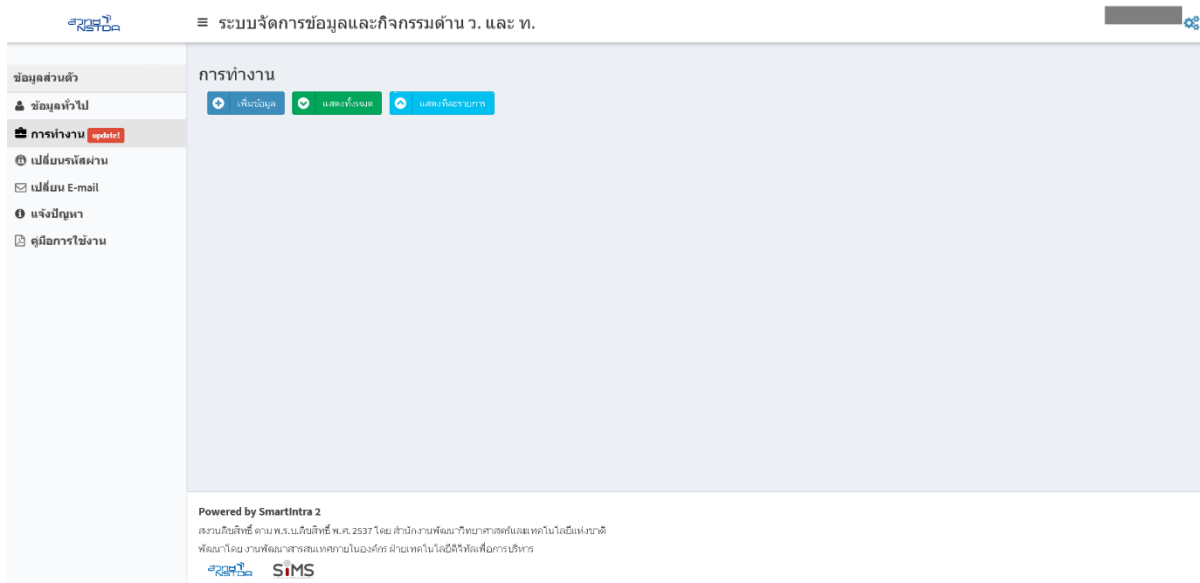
สวทช NSTDA

≡ ระบบจัดการข้อมูลและกิจกรรมด้าน ว. และ ท.

ข้อมูลส่วนตัว
ข้อมูลทั่วไป
การทำงาน update!
เปลี่ยนรหัสผ่าน
เปลี่ยน E-mail
แจ้งปัญหา
คู่มือการใช้งาน

การทำงาน
เพิ่มข้อมูล
แสดงทั้งหมด
แสดงทีละรายการ

Powered by SmartIntra 2
สงวนลิขสิทธิ์ ตาม พ.ร.บ.ลิขสิทธิ์ พ.ศ. 2537 โดย สำนักงานพัฒนาวิทยาศาสตร์และเทคโนโลยีแห่งชาติ
พัฒนาโดย งานพัฒนาสารสนเทศภายในองค์กร ฝ่ายเทคโนโลยีดิจิทัลเพื่อการบริหาร
สวทช NSTDA SIMS